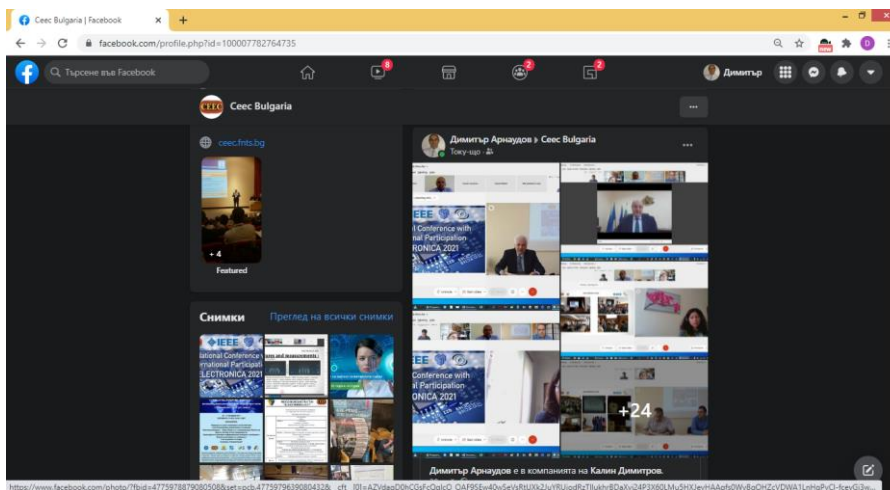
Ceec Bulgaria | Facebook
facebook.com/profile.php?id=100007782764735
Търсене във Facebook
8
2
2
Димитър
Ceec Bulgaria
ceec.fmts.bg
+4
Featured
Снимки
Преглед на всички снимки
IEEE
ational Conference with
ernational Participation
LECTRONICA 2021
Димитър Арнаудов ▸ Ceec Bulgaria
Току-що ·
IEEE
al Conference with
nal Participation
RONICA 2021
IEEE
al Conference with
nal Participation
ONICA 2021
+24
Димитър Арнаудов е в компанията на Калин Димитров.
https://www.facebook.com/photo/?fbid=4775978879080508&set=pcb.4775979639080432&__cft__[0]=AZVdaaD0hCGsFcQqlcO_OAF9SEw40w5eVsRtUXk2IuYRUiodRzTllukhrBDaXvi24P3X60LMu5HXJevHAAqfs0WvBqOHZcVDWA1LnHqPvCl-fcevGi3w...